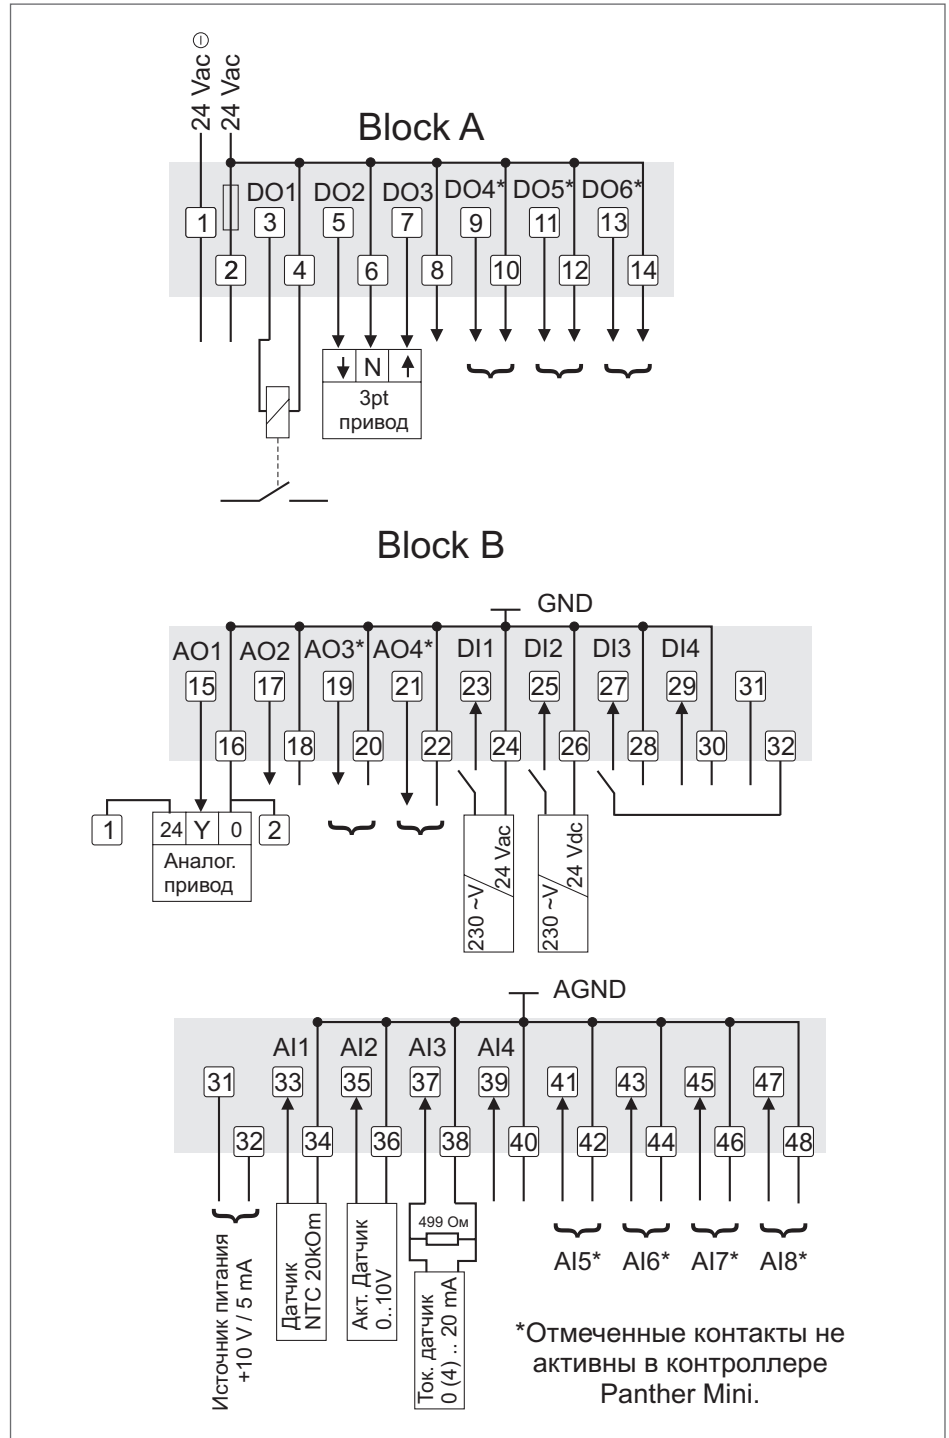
24 Vac ⊖
24 Vac

Block A

DO1 DO2 DO3 DO4* DO5* DO6*

1 3 5 7 9 11 13
2 4 6 8 10 12 14

N
3pt
привод

Block B

GND

AO1 AO2 AO3* AO4* DI1 DI2 DI3 DI4

15 17 19 21 23 25 27 29 31
16 18 20 22 24 26 28 30 32

1 24 Y 0 2
Аналог.
привод

230 ~V 24 Vac
230 ~V 24 Vdc

AGND

AI1 AI2 AI3 AI4

31 33 35 37 39 41 43 45 47
32 34 36 38 40 42 44 46 48

Источник питания +10 V / 5 mA
Датчик NTC 20kOm
Акт. Датчик 0..10V
499 Ом
Ток. датчик 0 (4) .. 20 mA

AI5* AI6* AI7* AI8*

*Отмеченные контакты не активны в контроллере Panther Mini.